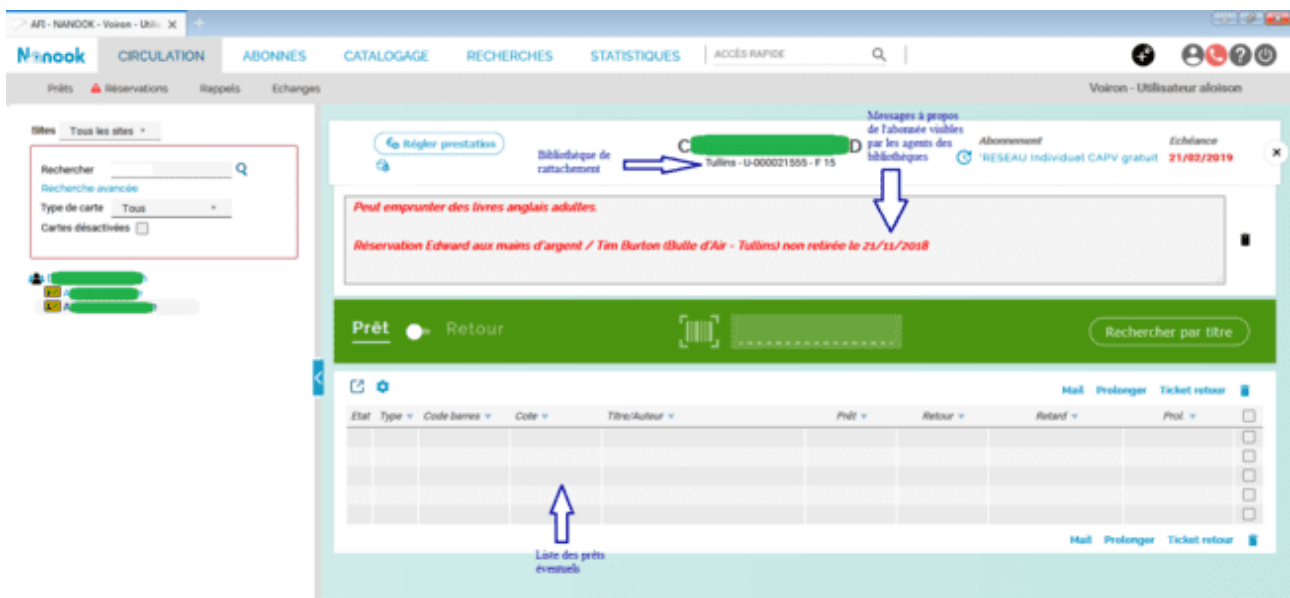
AFI - NANOOK - Voiron - Utili

Nanook CIRCULATION ABONNES CATALOGAGE RECHERCHES STATISTIQUES ACCÈS RAPIDE

Prêts Réservations Rappels Echanges

Voiron - Utilisateur aloison

Sites Tous les sites

Rechercher
Recherche avancée
Type de carte Tous
Cartes désactivées

Régler prestation

Bibliothèque de rattachement

C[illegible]D
Tullins - U-000021555 - F 15

Messages à propos de l'abonnée visibles par les agents des bibliothèques

Abonnement
RESEAU Individuel CAPV gratuit

Echéance
21/02/2019

Peut emprunter des livres anglais adultes.

Réservation Edward aux mains d'argent / Tim Burton (Bulle d'Air - Tullins) non retirée le 21/11/2018

Prêt Retour

Rechercher par titre

Mail Prolonger Ticket retour

| Etat | Type | Code barres | Cote | Titre/Auteur | Prêt | Retour | Retard | Prol. | |
|---|---|---|---|---|---|---|---|---|---|
| | | | | | | | | | |

Liste des prêts éventuels

Mail Prolonger Ticket retour